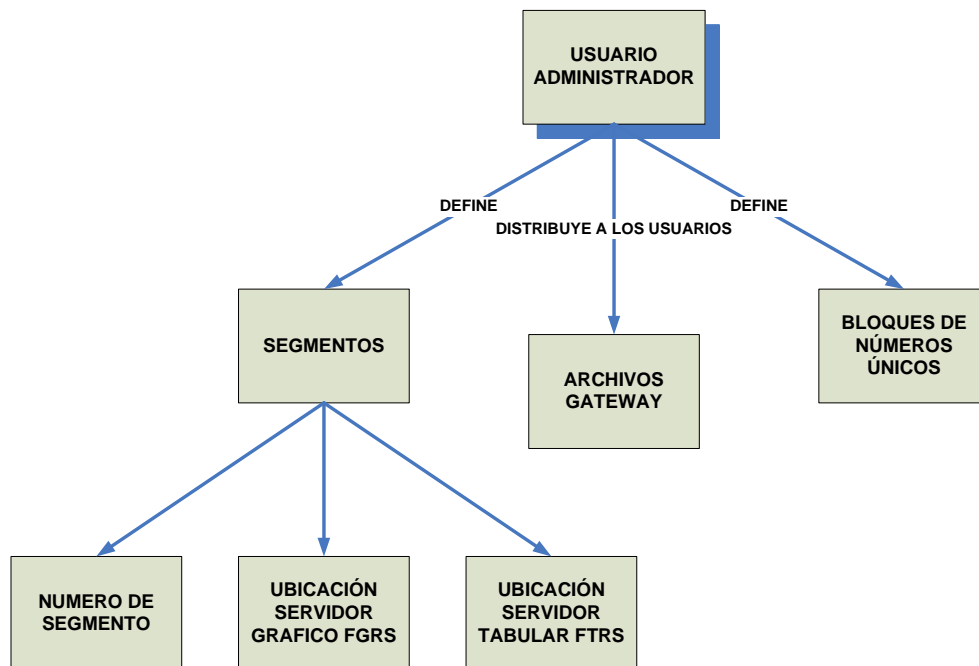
USUARIO ADMINISTRADOR

DEFINE

DISTRIBUYE A LOS USUARIOS

DEFINE

SEGMENTOS

ARCHIVOS GATEWAY

BLOQUES DE NÚMEROS ÚNICOS

NUMERO DE SEGMENTO

UBICACIÓN SERVIDOR GRAFICO FGRS

UBICACIÓN SERVIDOR TABULAR FTRS